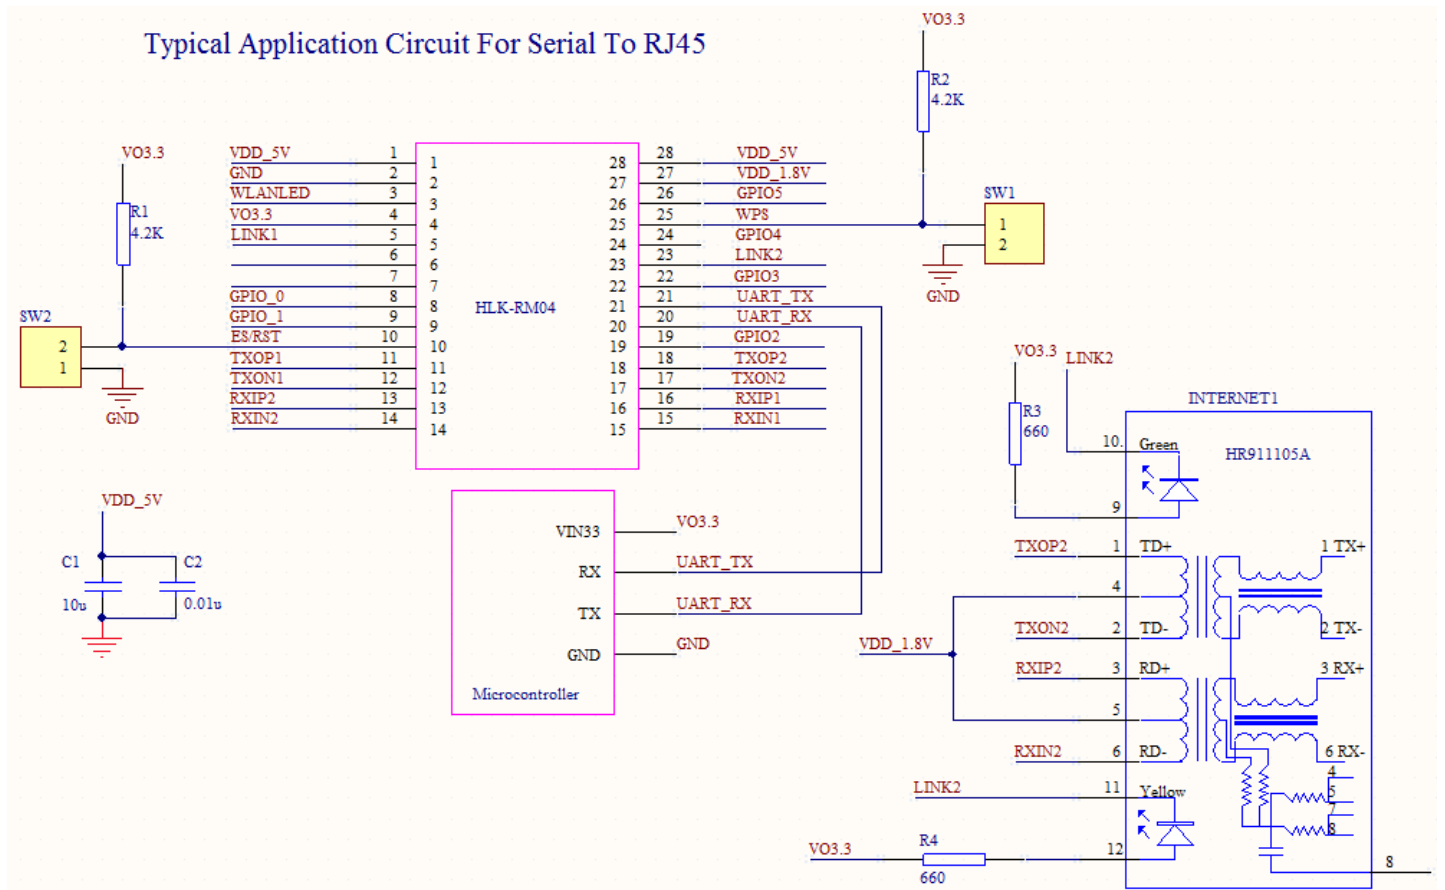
Typical Application Circuit For Serial To RJ45

VO3.3
R2
4.2K

VO3.3
R1
4.2K

SW2
2
1
GND

| | | | |
|---|---|---|---|
| VDD_5V | 1 | 1 | |
| GND | 2 | 2 | |
| WLANLED | 3 | 3 | |
| VO3.3 | 4 | 4 | |
| LINK1 | 5 | 5 | |
| | 6 | 6 | |
| | 7 | 7 | |
| GPIO_0 | 8 | 8 | |
| GPIO_1 | 9 | 9 | |
| ES/RST | 10 | 10 | |
| TXOP1 | 11 | 11 | |
| TXON1 | 12 | 12 | |
| RXIP2 | 13 | 13 | |
| RXIN2 | 14 | 14 | |

HLK-RM04

| | | |
|---|---|---|
| 28 | 28 | VDD_5V |
| 27 | 27 | VDD_1.8V |
| 26 | 26 | GPIO5 |
| 25 | 25 | WPS |
| 24 | 24 | GPIO4 |
| 23 | 23 | LINK2 |
| 22 | 22 | GPIO3 |
| 21 | 21 | UART_TX |
| 20 | 20 | UART_RX |
| 19 | 19 | GPIO2 |
| 18 | 18 | TXOP2 |
| 17 | 17 | TXON2 |
| 16 | 16 | RXIP1 |
| 15 | 15 | RXIN1 |

SW1
1
2
GND

VDD_5V
C1
10u
C2
0.01u

VIN33 VO3.3
RX UART_TX
TX UART_RX
GND GND
Microcontroller

VO3.3
LINK2
R3
660
INTERNET1
HR911105A
10 Green
9
TXOP2 1 TD+ 1 TX+
4
TXON2 2 TD- 2 TX-
VDD_1.8V
RXIP2 3 RD+ 3 RX+
5
RXIN2 6 RD- 6 RX-
4
5
7
8
LINK2 11 Yellow
VO3.3
R4
660
12
8